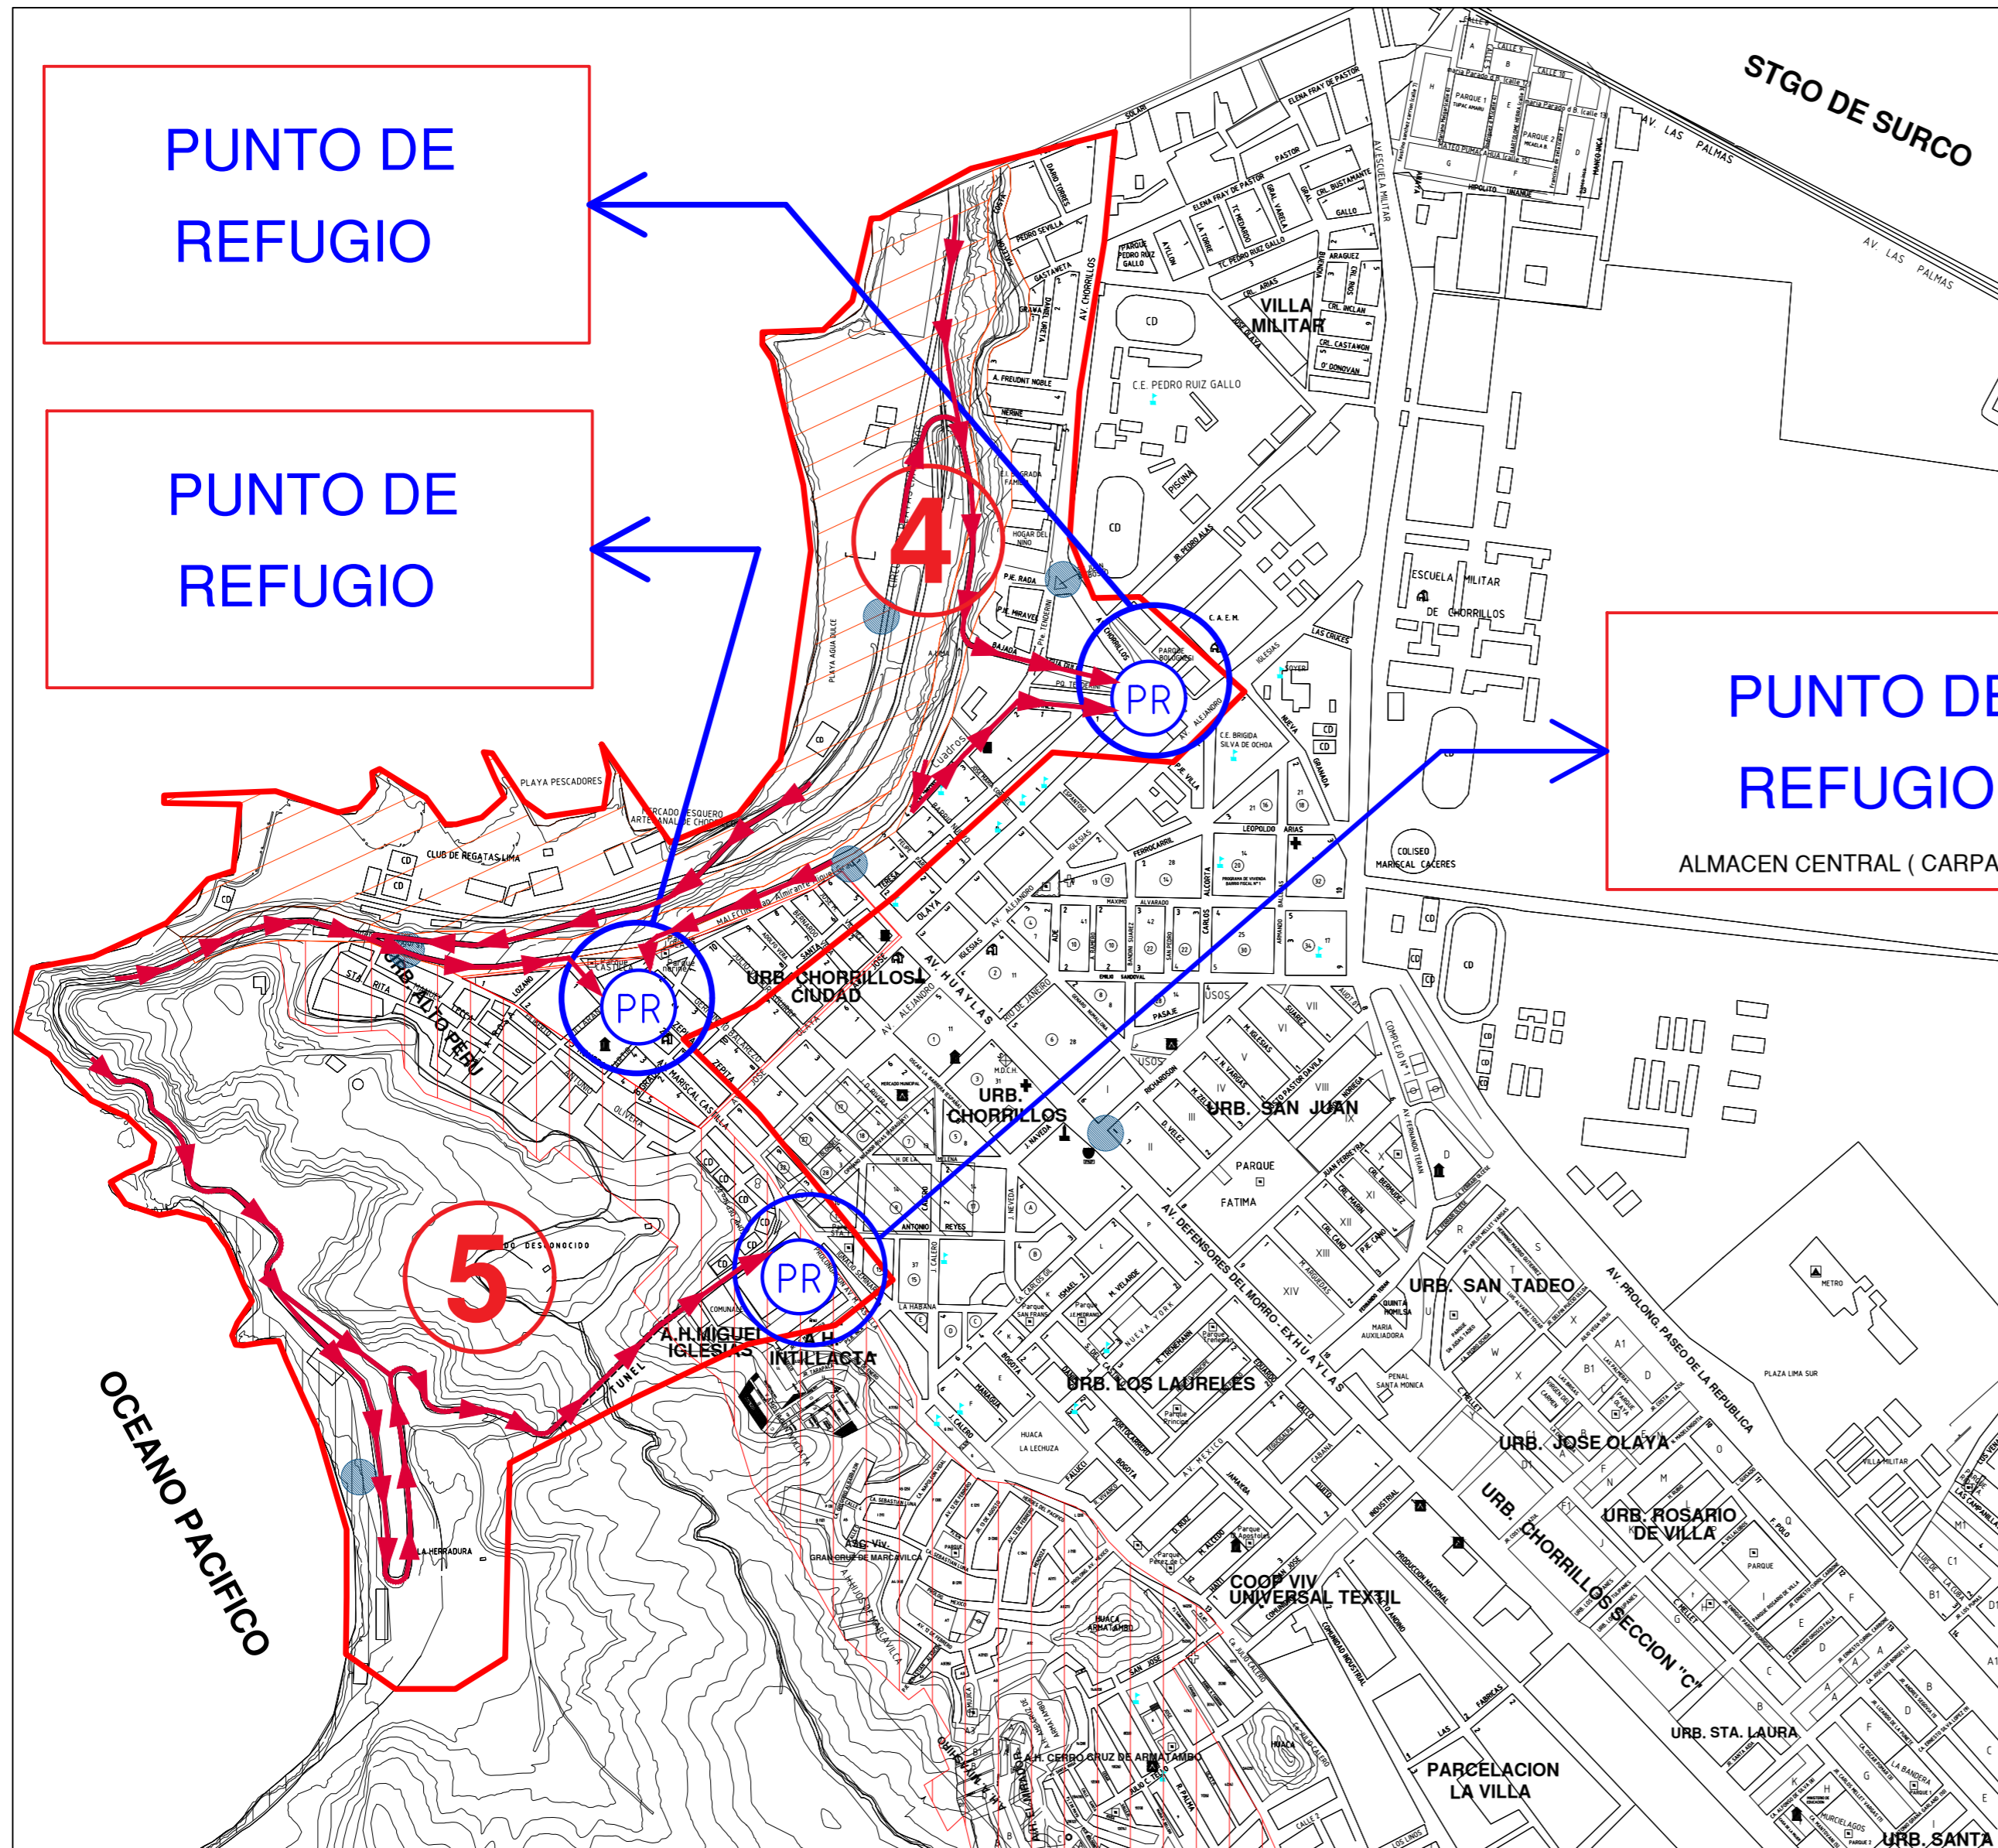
PUNTO DE REFUGIO

PUNTO DE REFUGIO

PUNTO DE REFUGIO

ALMACEN CENTRAL ( CARPA

STGO DE SURCO

AV. LAS PALMAS

AV. LAS PALMAS

VILLA MILITAR

C.E. PEDRO RUIZ GALLO

ESCUELA MILITAR DE CHORRILLOS

AV. CHORRILLOS

4

5

PR

PR

PR

PLAYA PESCADORES

CLUB DE REGATAS LIMA

PLAYA AGUA DULCE

URB. ALTO PERU

URB. CHORRILLOS CIUDAD

URB. CHORRILLOS

URB. SAN JUAN

URB. SAN TADEO

URB. LOS LAURELES

URB. JOSE OLAYA

URB. ROSARIO DE VILLA

URB. CHORRILLOS SECCION "C"

URB. STA. LAURA

URB. SANTA

PARCELACION LA VILLA

COOP. VIV. UNIVERSAL TEXTIL

A.H. MIGUEL IGLESIAS

A.H. INTILLACTA

A.H. CERRO CRUZ DE ARMATAMBO

HUACA ARMATAMBO

HUACA LA LECHUZA

AV. HUAYLAS

AV. DEFENSORES DEL MORRO - EX HUAYLAS

AV. PROLONG. PASEO DE LA REPUBLICA

COLISEO MARISCAL CACERES

PARQUE FATIMA

PLAZA LIMA SUR

LA HERRADURA

OCEANO PACIFICO

TUNEL

CD